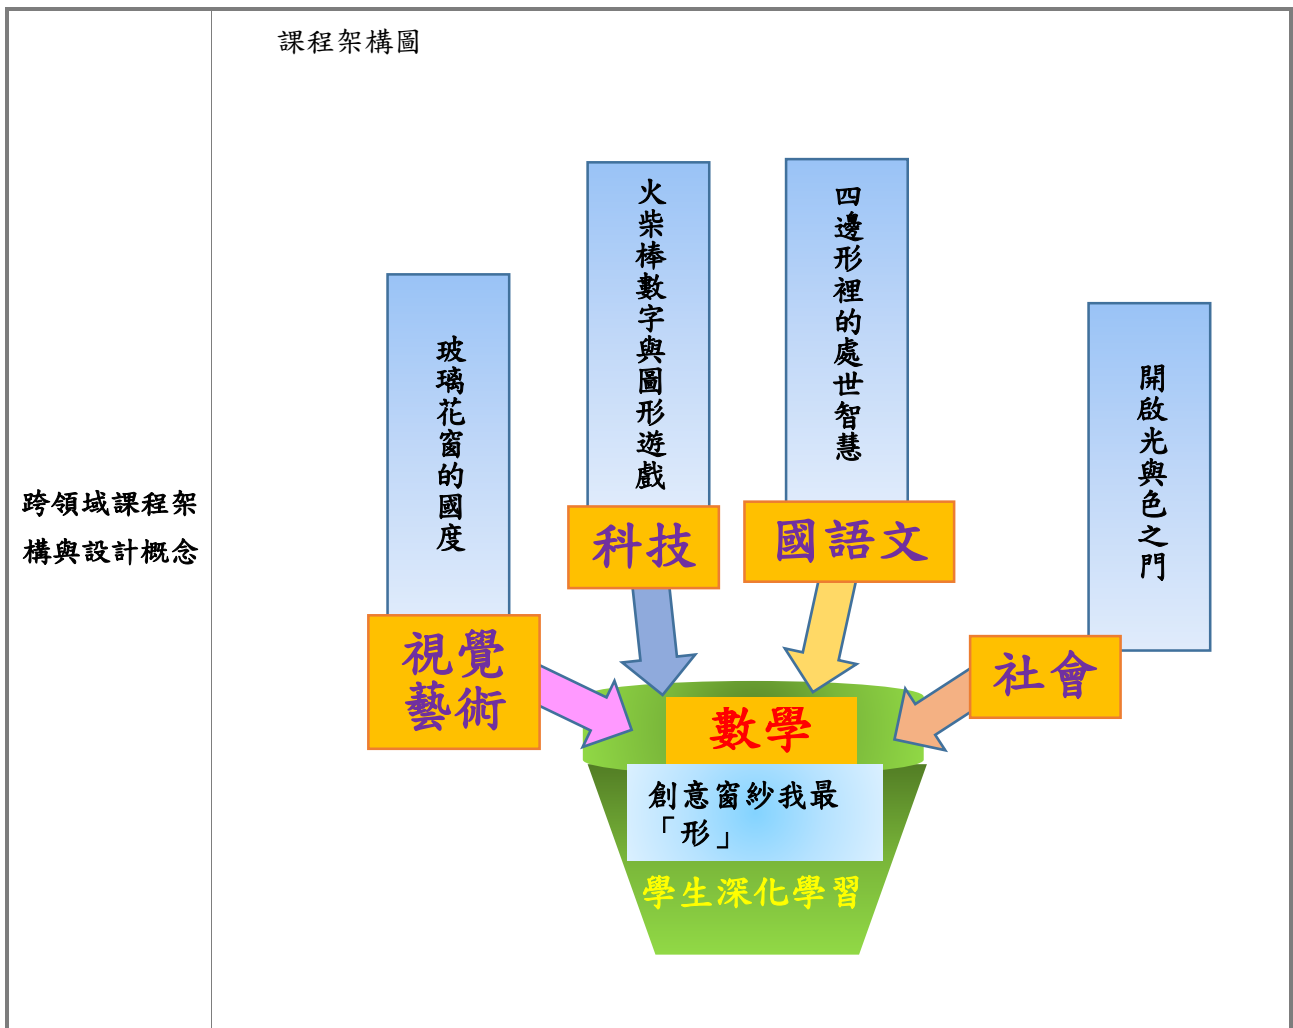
| 跨領域課程架構與設計概念 | 課程架構圖<br><br>玻璃花窗的國度<br>火柴棒數字與圖形遊戲<br>四邊形裡的處世智慧<br>開啟光與色之門<br>科技<br>國語文<br>視覺藝術<br>社會<br>數學<br>創意窗紗我最「形」<br>學生深化學習 |
|---|---|